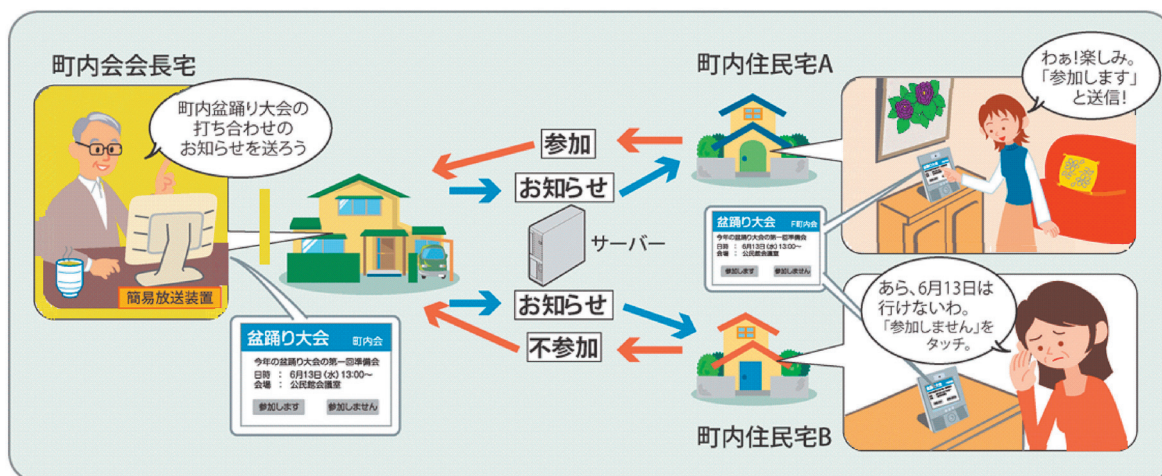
町内会会長宅

町内盆踊り大会の打ち合わせのお知らせを送ろう

簡易放送装置

盆踊り大会 町内会
今年の盆踊り大会の第一回準備会
日時 ： 6月13日(水) 13:00～
会場 ： 公民館会議室
参加します　参加しません

参加
お知らせ
サーバー
お知らせ
不参加

町内住民宅A

わぁ!楽しみ。「参加します」と送信!

盆踊り大会 F町内会
今年の盆踊り大会の第一回準備会
日時 ： 6月13日(水) 13:00～
会場 ： 公民館会議室
参加します　参加しません

あら、6月13日は行けないわ。「参加しません」をタッチ。

町内住民宅B